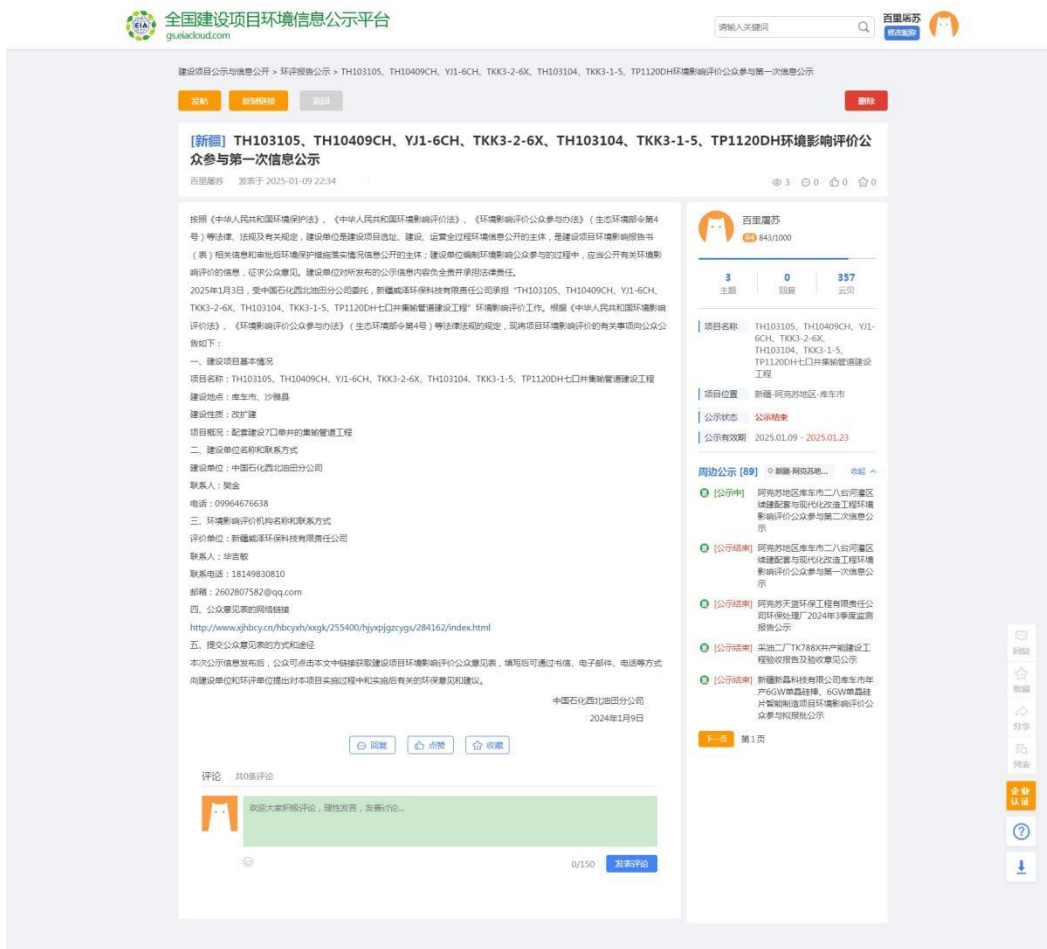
EIA 全国建设项目环境信息公示平台
gs.eiacloud.com

请输入关键词

百里屠苏
修改昵称

建设项目公示与信息公开 > 环评报告公示 > TH103105、TH10409CH、YJ1-6CH、TKK3-2-6X、TH103104、TKK3-1-5、TP1120DH环境影响评价公众参与第一次信息公示

发帖 复制链接 返回 删除

[新疆] TH103105、TH10409CH、YJ1-6CH、TKK3-2-6X、TH103104、TKK3-1-5、TP1120DH环境影响评价公众参与第一次信息公示

百里屠苏 发表于 2025-01-09 22:34

3 0 0 0

按照《中华人民共和国环境保护法》、《中华人民共和国环境影响评价法》、《环境影响评价公众参与办法》（生态环境部令第4号）等法律、法规及有关规定，建设单位是建设项目选址、建设、运营全过程环境信息公开的主体，是建设项目环境影响报告书（表）相关信息和审批后环境保护措施落实情况信息公开的主体；建设单位编制环境影响评价的过程中，应当公开有关环境影响评价的信息，征求公众意见。建设单位对所发布的公示信息内容负全责并承担法律责任。

2025年1月3日，受中国石化西北油田分公司委托，新疆威泽环保科技有限责任公司承担“TH103105、TH10409CH、YJ1-6CH、TKK3-2-6X、TH103104、TKK3-1-5、TP1120DH七口井集输管道建设工程”环境影响评价工作。根据《中华人民共和国环境影响评价法》、《环境影响评价公众参与办法》（生态环境部令第4号）等法律法规的规定，现将项目环境影响评价的有关事项向公众公告如下：

一、建设项目基本情况

项目名称：TH103105、TH10409CH、YJ1-6CH、TKK3-2-6X、TH103104、TKK3-1-5、TP1120DH七口井集输管道建设工程

建设地点：库车市、沙雅县

建设性质：改扩建

项目概况：配套建设7口单井的集输管道工程

二、建设单位名称和联系方式

建设单位：中国石化西北油田分公司

联系人：樊金

电话：09964676638

三、环境影响评价机构名称和联系方式

评价单位：新疆威泽环保科技有限责任公司

联系人：毕吉敏

联系电话：18149830810

邮箱：2602807582@qq.com

四、公众意见表的网络链接

http://www.xjhbcy.cn/hbcyxh/xxgk/255400/hjyxpjgzcygs/284162/index.html

五、提交公众意见表的方式和途径

本次公示信息发布后，公众可点击本文中链接获取建设项目环境影响评价公众意见表，填写后可通过书信、电子邮件、电话等方式向建设单位和环评单位提出对本项目实施过程中和实施后有关的环保意见和建议。

中国石化西北油田分公司
2024年1月9日

回复 点赞 收藏

评论 共0条评论

欢迎大家积极评论，理性发言，友善评论...

0/150 发表评论

百里屠苏
843/1000

3 主题 | 0 回复 | 357 云贝

项目名称 TH103105、TH10409CH、YJ1-6CH、TKK3-2-6X、TH103104、TKK3-1-5、TP1120DH七口井集输管道建设工程

项目位置 新疆-阿克苏地区-库车市

公示状态 公示结束

公示有效期 2025.01.09 - 2025.01.23

周边公示 [89] 新疆-阿克苏地... 收起

[公示中] 阿克苏地区库车市二八台河灌区续建配套与现代化改造工程环境影响评价公众参与第二次信息公示

[公示结束] 阿克苏地区库车市二八台河灌区续建配套与现代化改造工程环境影响评价公众参与第一次信息公示

[公示结束] 阿克苏天蓝环保工程有限责任公司环保处理厂2024年3季度监测报告公示

[公示结束] 采油二厂TK788X井产能建设工程验收报告及验收意见公示

[公示结束] 新疆新晶科技有限公司库车市年产6GW单晶硅棒、6GW单晶硅片智能制造项目环境影响评价公众参与和报批公示

下一页 第1页

回复
收藏
分享
列表
企业认证